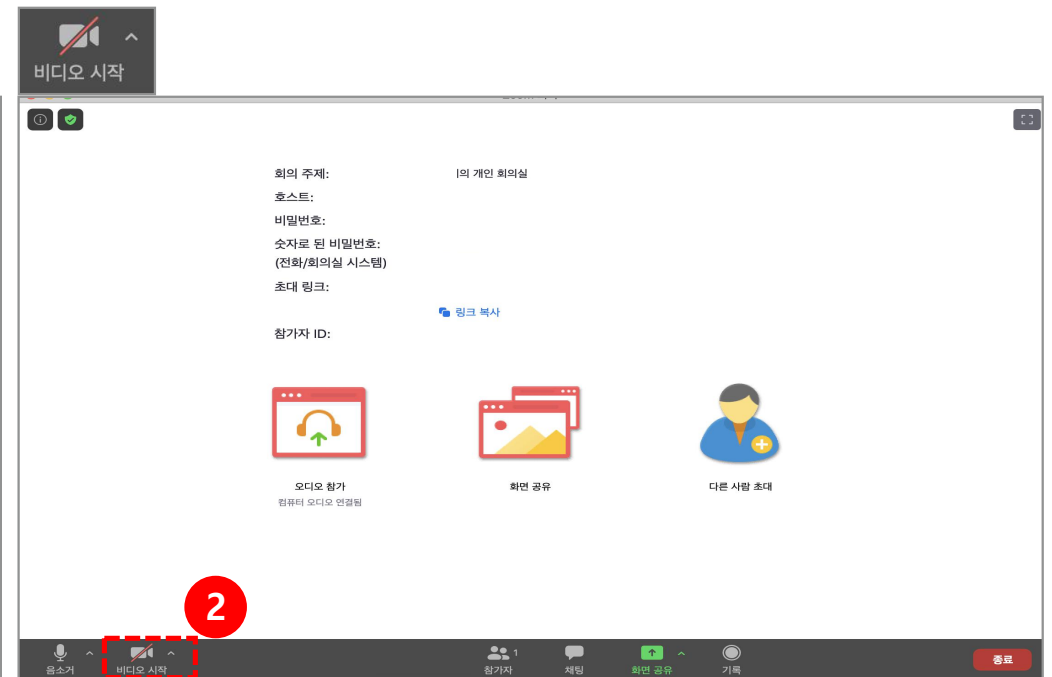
비디오 시작

회의 주제: |의 개인 회의실

호스트:

비밀번호:

숫자로 된 비밀번호:
(전화/회의실 시스템)

초대 링크:

링크 복사

참가자 ID:

오디오 참가
컴퓨터 오디오 연결됨

화면 공유

다른 사람 초대

2

음소거

비디오 시작

참가자 1

채팅

화면 공유

기록

종료